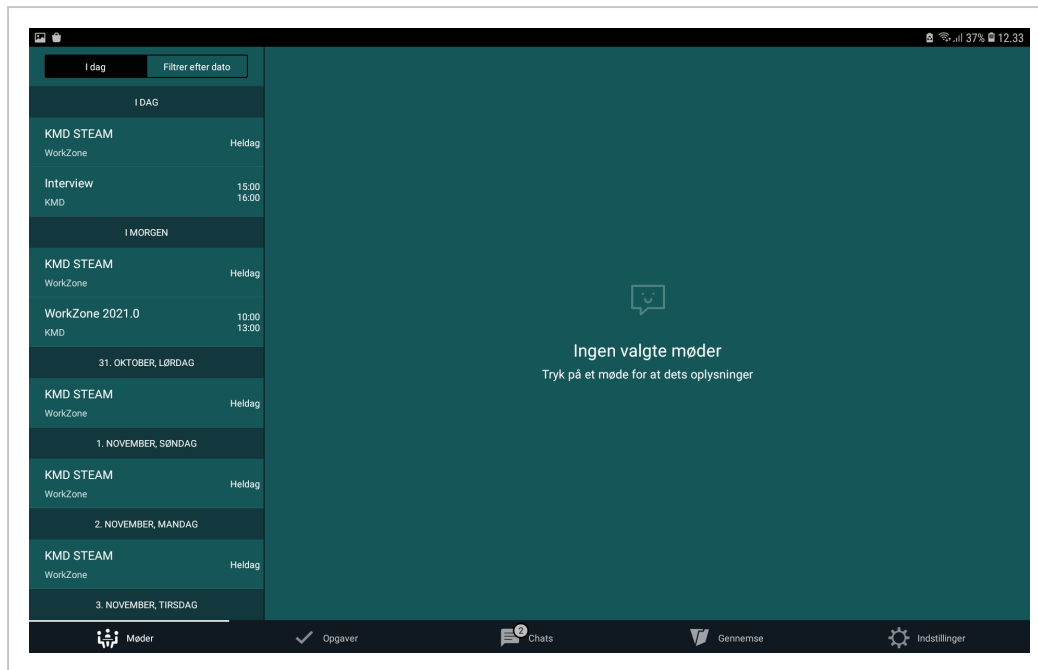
37% 12.33

I dag | Filtrer efter dato

I DAG

KMD STEAM
WorkZone
Heldag

Interview
KMD
15:00
16:00

I MORGEN

KMD STEAM
WorkZone
Heldag

WorkZone 2021.0
KMD
10:00
13:00

31. OKTOBER, LØRDAG

KMD STEAM
WorkZone
Heldag

1. NOVEMBER, SØNDAG

KMD STEAM
WorkZone
Heldag

2. NOVEMBER, MANDAG

KMD STEAM
WorkZone
Heldag

3. NOVEMBER, TIRSDAG

Ingen valgte møder
Tryk på et møde for at dets oplysninger

Møder
Opgaver
2
Chats
Gennemse
Indstillinger